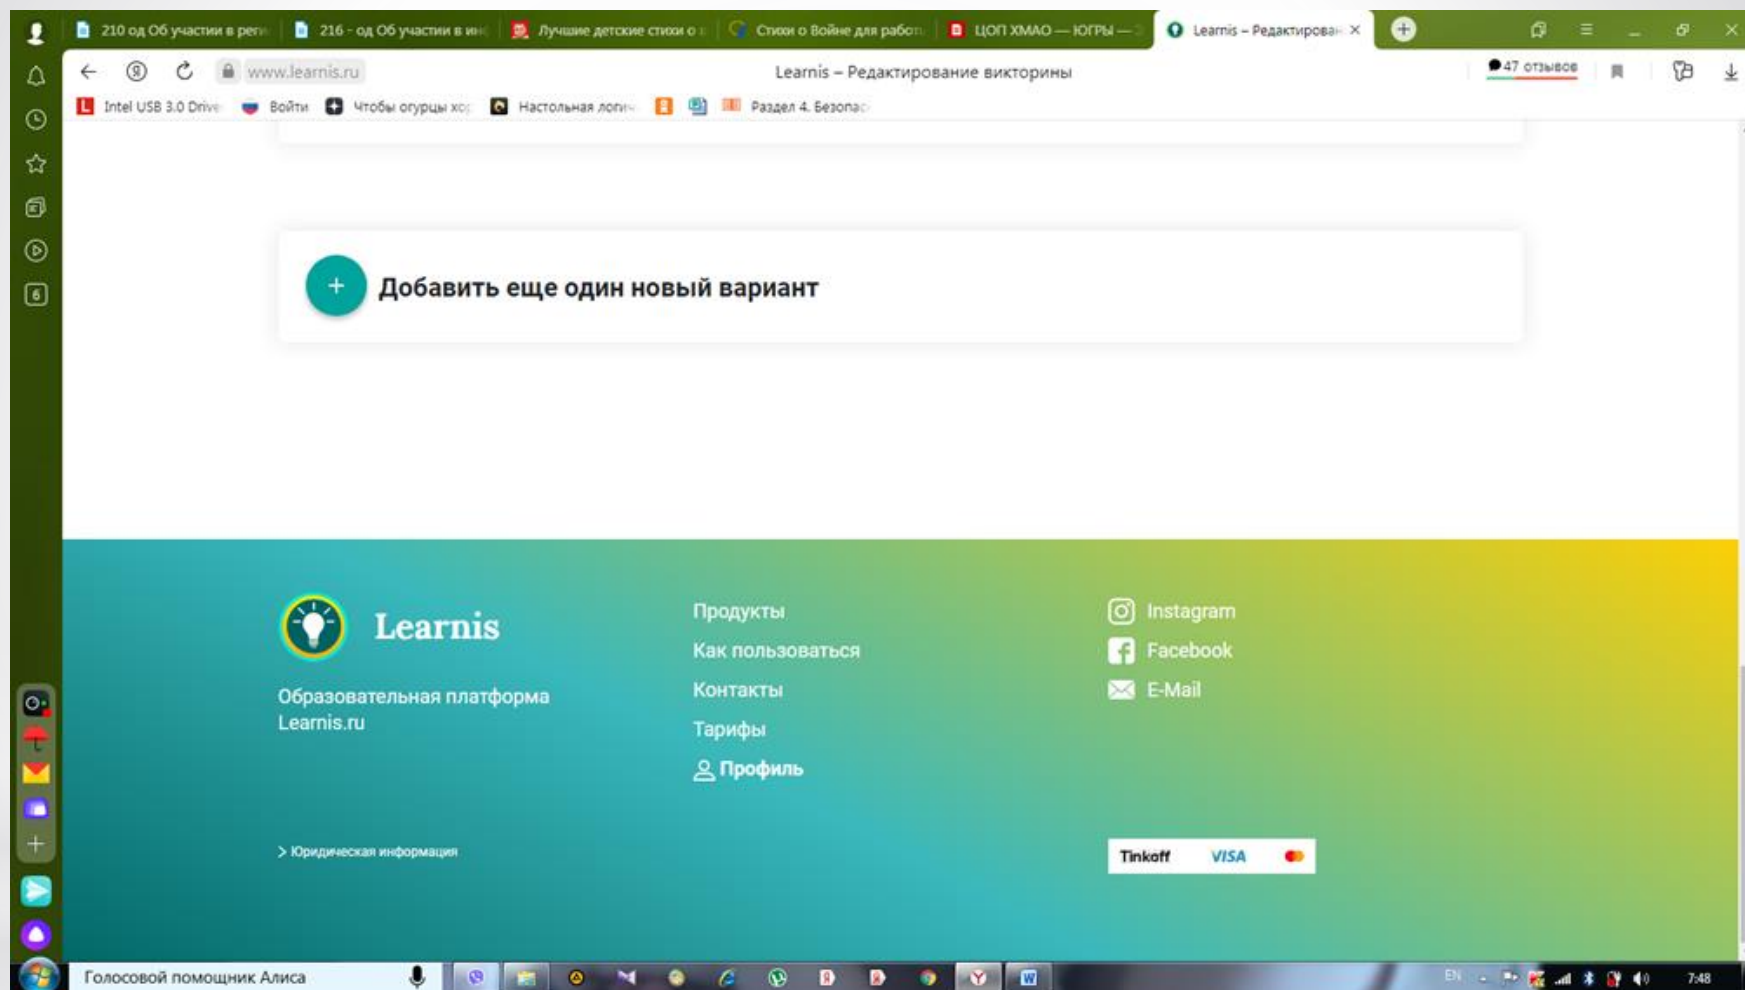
210 од Об участии в реги | 216 - од Об участии в ин | Лучшие детские стихи о | Стихи о Войне для работ | ЦОП ХМАО — ЮГРЫ — | Learnis – Редактирован ×

www.learnis.ru
Learnis – Редактирование викторины
47 отзывов

Intel USB 3.0 Drive | Войти | Чтобы огурцы хо | Настольная логи | Раздел 4. Безопас

+ Добавить еще один новый вариант

Learnis

Образовательная платформа Learnis.ru

Продукты
Как пользоваться
Контакты
Тарифы
Профиль

Instagram
Facebook
E-Mail

> Юридическая информация

Tinkoff VISA

Голосовой помощник Алиса

EN 7:48